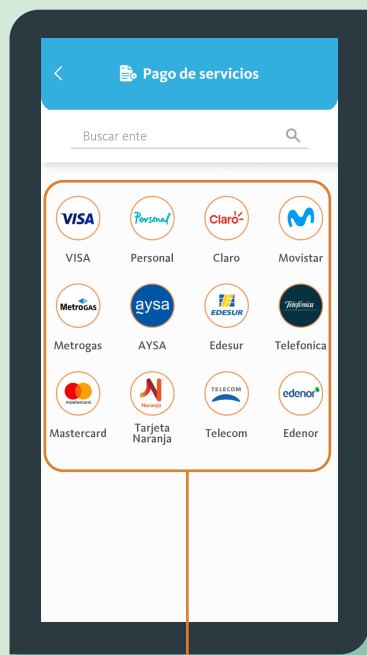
Pago de servicios

Buscar ente

VISA
VISA

Personal
Personal

Claro
Claro

Movistar

METROGAS
Metrogas

aysa
AYSA

EDESUR
Edesur

Telefónica
Telefonica

mastercard
Mastercard

Naranja
Tarjeta Naranja

TELECOM
Telecom

edenor
Edenor